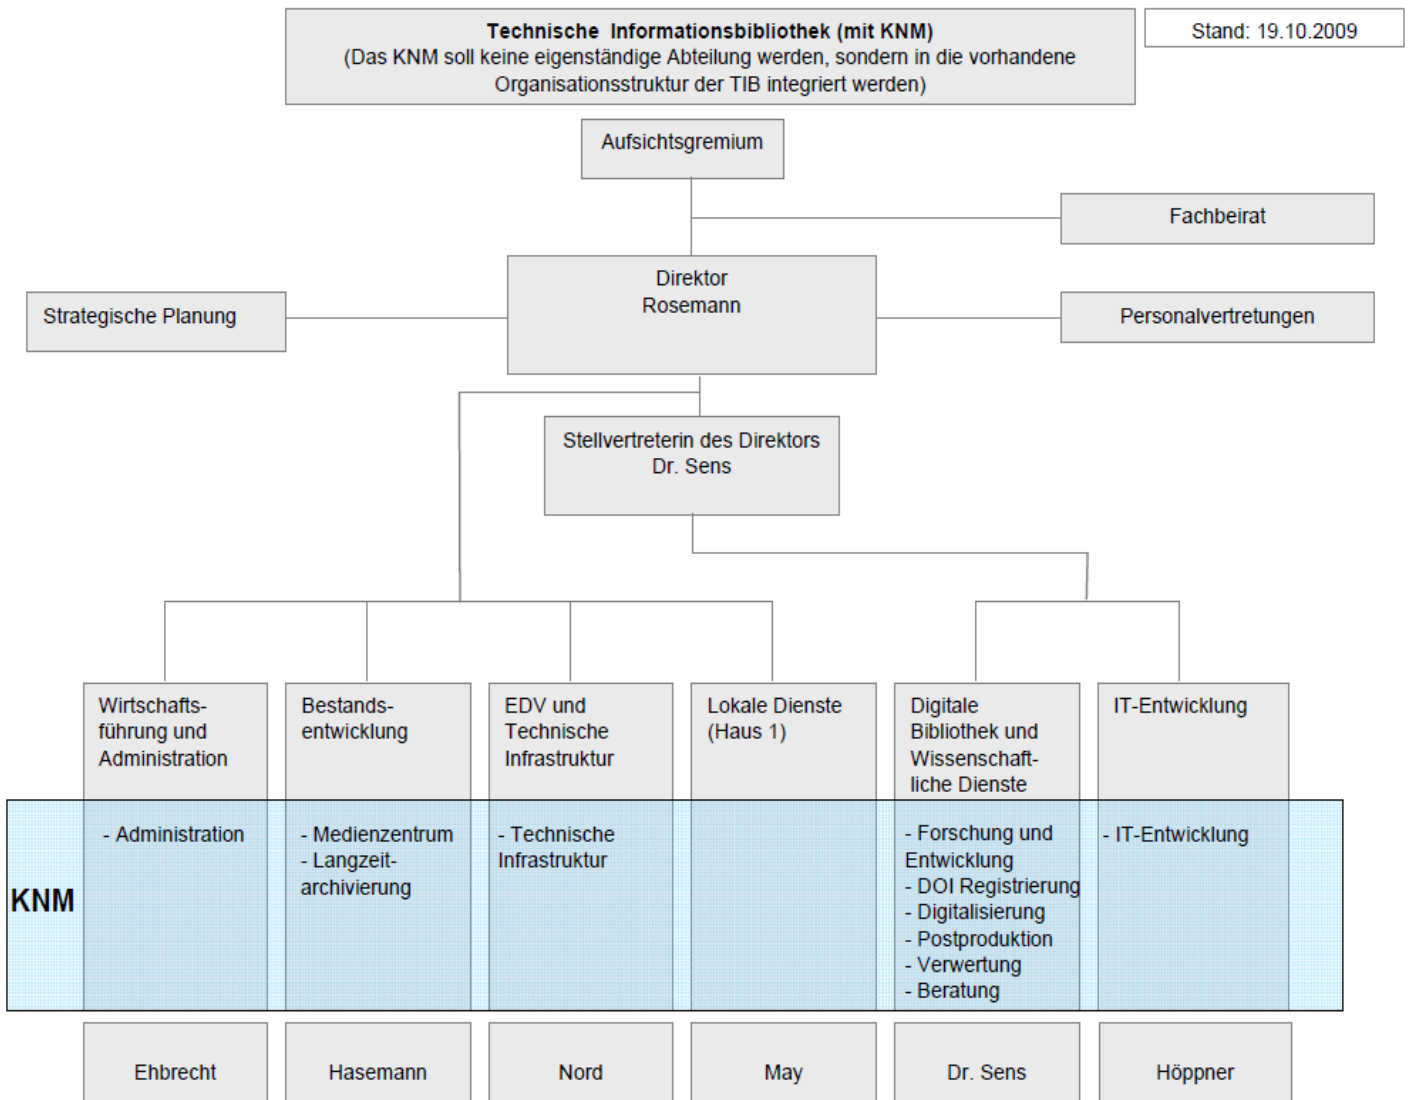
Technische Informationsbibliothek (mit KNM)
(Das KNM soll keine eigenständige Abteilung werden, sondern in die vorhandene Organisationsstruktur der TIB integriert werden)

Stand: 19.10.2009

Aufsichtsgremium

Fachbeirat

Strategische Planung

Direktor
Rosemann

Personalvertretungen

Stellvertreterin des Direktors
Dr. Sens

Wirtschaftsführung und Administration

Bestandsentwicklung

EDV und Technische Infrastruktur

Lokale Dienste (Haus 1)

Digitale Bibliothek und Wissenschaftliche Dienste

IT-Entwicklung

KNM

- Administration

- Medienzentrum
- Langzeitarchivierung

- Technische Infrastruktur

- Forschung und Entwicklung
- DOI Registrierung
- Digitalisierung
- Postproduktion
- Verwertung
- Beratung

- IT-Entwicklung

Ehbrecht

Hasemann

Nord

May

Dr. Sens

Höppner